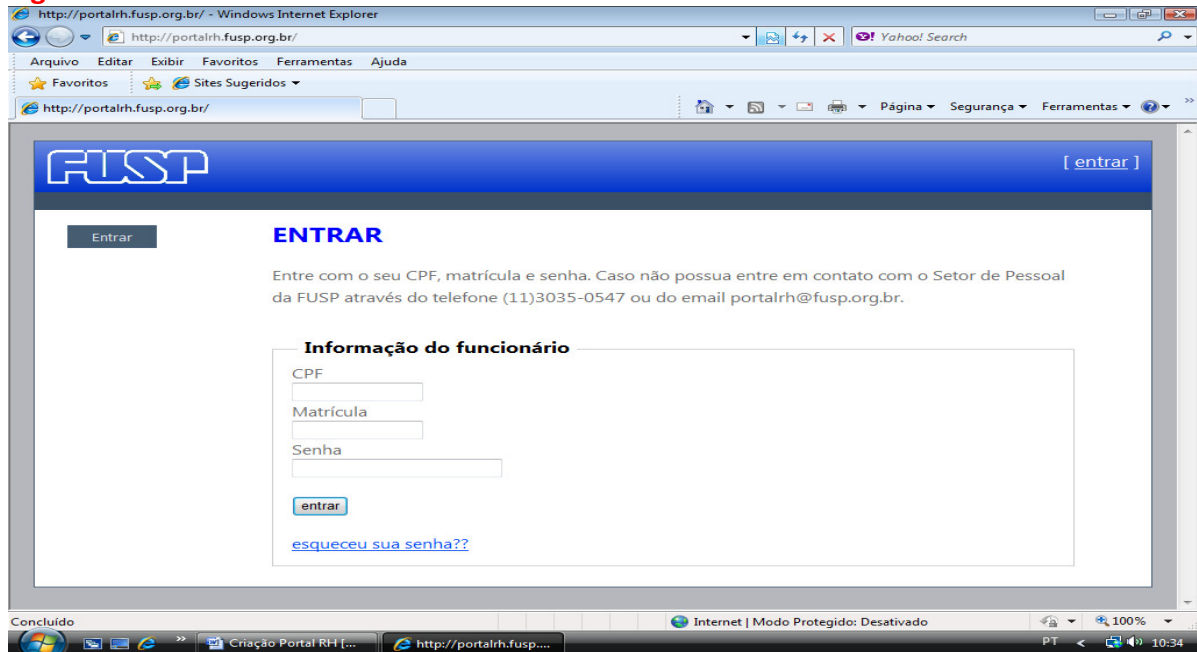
http://portalrh.fusp.org.br/ - Windows Internet Explorer
http://portalrh.fusp.org.br/
Yahoo! Search
Arquivo Editar Exibir Favoritos Ferramentas Ajuda
Favoritos Sites Sugeridos
http://portalrh.fusp.org.br/
Página Segurança Ferramentas

FUSP
[ entrar ]

Entrar

ENTRAR

Entre com o seu CPF, matrícula e senha. Caso não possua entre em contato com o Setor de Pessoal da FUSP através do telefone (11)3035-0547 ou do email portalrh@fusp.org.br.

Informação do funcionário
CPF
Matrícula
Senha
entrar
esqueceu sua senha??

Concluído
Internet | Modo Protegido: Desativado
100%
Criação Portal RH [...
http://portalrh.fusp....
PT 10:34